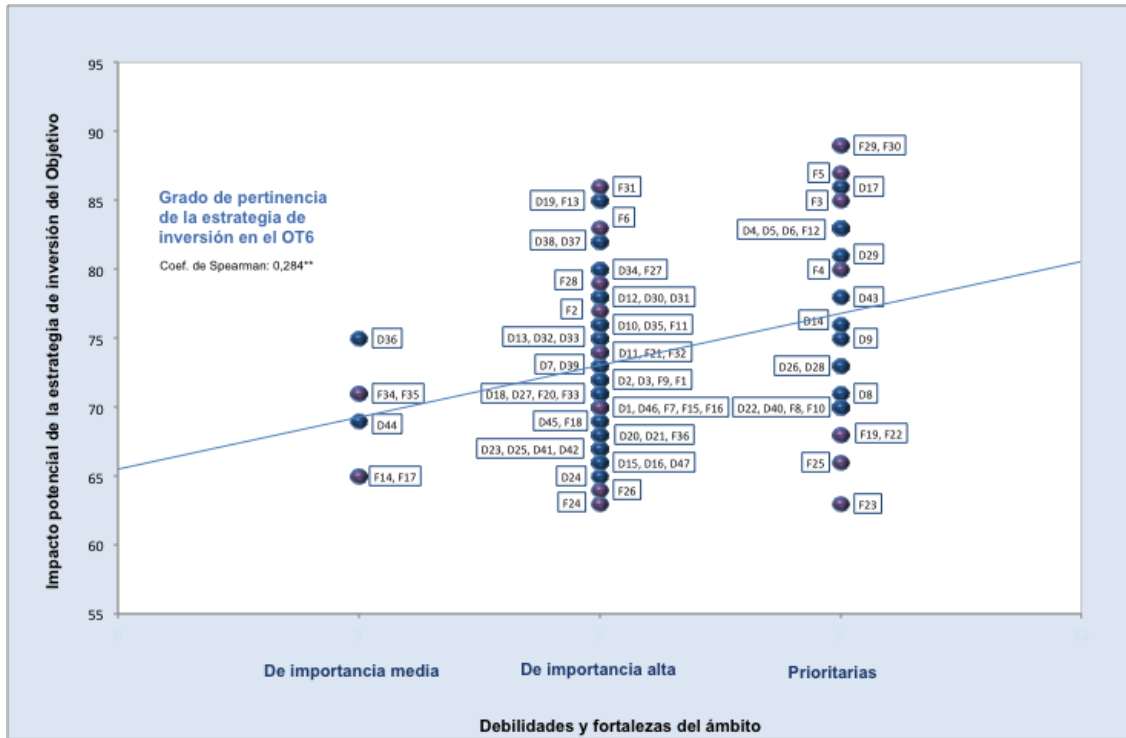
Impacto potencial de la estrategia de inversión del Objetivo

95
90
85
80
75
70
65
60
55

Grado de pertinencia de la estrategia de inversión en el OT6
Coef. de Spearman: 0,284**

D36
F34, F35
D44
F14, F17

F31
D19, F13
F6
D38, D37
F34, F27
F28
D12, D30, D31
F2
D10, D35, F11
D13, D32, D33
D11, F21, F32
D7, D39
D2, D3, F9, F1
D18, D27, F20, F33
D1, D46, F7, F15, F16
D45, F18
D20, D21, F36
D23, D25, D41, D42
D15, D16, D47
D24
F26
F24

F29, F30
F5
D17
F3
D4, D5, D6, F12
D29
F4
D43
D14
D9
D26, D28
D8
D22, D40, F8, F10
F19, F22
F25
F23

De importancia media
De importancia alta
Prioritarias

Debilidades y fortalezas del ámbito